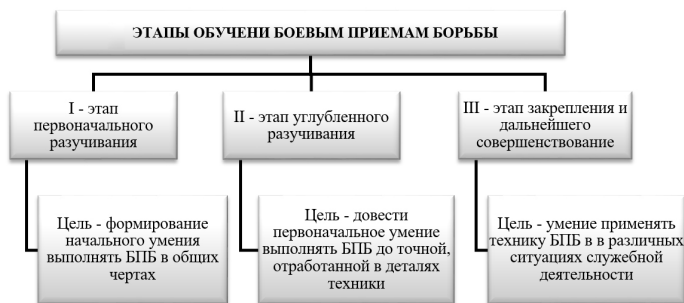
ЭТАПЫ ОБУЧЕНИ БОЕВЫМ ПРИЕМАМ БОРЬБЫ

I - этап первоначального разучивания

Цель - формирование начального умения выполнять БПБ в общих чертах

II - этап углубленного разучивания

Цель - довести первоначальное умение выполнять БПБ до точной, отработанной в деталях техники

III - этап закрепления и дальнейшего совершенствование

Цель - умение применять технику БПБ в в различных ситуациях служебной деятельности